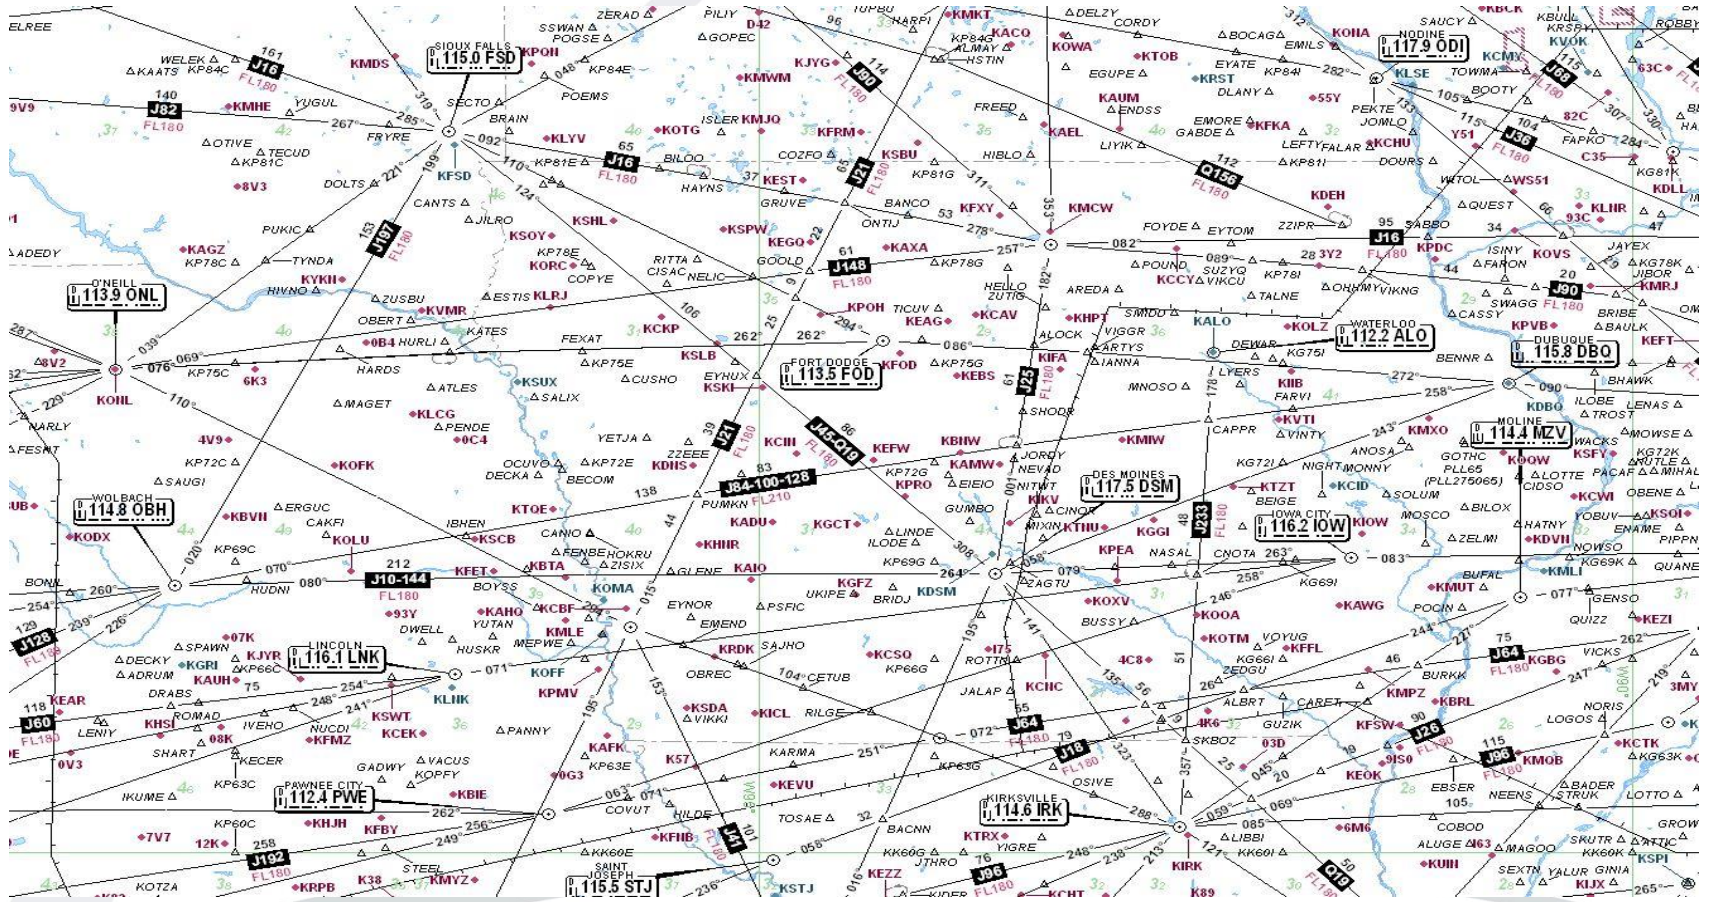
ELREE
WELEK KP84C
KAATS
161
J16
FL180
KMDS
SIOUX FALLS
115.0 FSD
KPON
SSWAN
POGSE
ZERAD
KP84E
POEMS
PILIY
D42
GOPEC
96
KJYG
J90
FL180
114
HARPI
KMKT
KP84G
ALMAY
HSTIN
KACO
KOWA
DELZY
CORDY
KTOB
BOCAGA
EMILS
EYATE
KP84I
KONA
NODINE
117.9 ODI
SAUCY
KBUL
KRSPY
KVOK
KCMY
J68
ROBBY
63C
9V9
140
J82
FL180
KMHE
YUGUL
267°
FRYRE
285°
SECTO
BRAIN
092
KLYV
KOTG
ISLER KMJQ
KMWM
KFRM
EGUPE
KAUM
ENDSS
KRST
DLANY
55Y
KLSE
TOWIMA
BOOTY
105
PEKTE
JOMLO
OTIVE
TECUD
KP81C
8V3
199
KFSD
DOLTS
221°
110
KP81E
65
J16
FL180
BILOO
HAYNS
COZFO
37
KEST
KSBU
J21
FL180
KP81G
HIBLO
FREED
KAEL
EMORE
GABDE
KFKA
LIYIK
LEFTY
FALAR
KCHU
KP81I
112
Q156
FL180
DOURS
Y51
J36
FL180
82C
FAPKO
C35
KG81K
KDLL
WITOL
WS51
QUEST
CANTS
JILRO
KSHL
PUKIC
J197
FL180
KSOY
KSPW
GRUVE
BANCO
ONTIJ
53
KFXY
311
278°
KMCW
353
KDEH
FOYDE
EYTOM
ZZIPR
95
J16
FL180
SABBO
34
93C
KLNR
47
ADEDY
KAGZ
KP78C
TYNDA
KYKN
HIVNO
O'NEILL
113.9 ONL
KP78E
KORC
COPYE
RITTA
CISAC
NELIC
KEGO
GOOLD
61
J148
FL180
KAXA
KP78G
257°
082°
POUND
KCCY
SUZYQ
VIKCU
089
28
3Y2
KP78I
KPDC
ISINY
FARON
44
KOVS
JAYEX
KG78K
JIBOR
20
KMRJ
J90
FL180
ZUSBU
OBERT
KVMR
ESTIS
KLRJ
KATES
106
KPOH
TICUV
KEAG
HELLO
ZUTIG
AREDA
TALNE
182°
OHHMY
VIKING
SWAGG
BRIBE
CASSY
KPVB
BAULK
039
069°
076
KONL
KP75C
6K3
HARDS
0B4
HURLI
FEXAT
KP75E
KCKP
KSLB
262
262°
25
294°
FORT DODGE
113.5 FOD
KFOD
086°
KP75G
KEBS
KCAV
KHPT
ALOCK
SMIDO
VIGGR
ARTYS
IANNA
KIFA
J25
FL180
KALO
DEWAR
KG75I
KOLZ
WATERLOO
112.2 ALO
BENNR
DUBUQUE
115.8 DBQ
KEFT
8V2
229°
NARLY
FESMT
ATLES
KSUX
SALIX
MAGET
CUSHO
EYHUX
KSKI
MNOSO
LYERS
KIIB
FARVI
272°
258°
090
BHAWK
KDBQ
ILOBE
LENAS
TROST
KLCG
PENDE
0C4
4V9
KP72C
SAUGI
KOFK
OCUVO
DECKA
YETJA
KP72E
ZZEEE
KDNS
39
J21
FL180
KCIN
86
J45-Q19
FL180
KEFW
KBNW
61
SHODR
JORDY
NEVAD
KAMW
KP72G
KPRO
EIEIO
KMIW
CAPPR
KVTI
VINTY
243°
ANOSA
KG72I
NIGHT
MONNY
KMXO
MOLINE
114.4 MZV
WACKS
GOTHC
PLL65
(PLL275065)
KOOW
KSFY
MOWSE
KG72K
KUTLE
PACAF
MIHAL
LOTTE
CIDSO
UB
WOLBACH
114.8 OBH
ERGUC
KBVN
CAKFI
KODX
KP69C
020
KOLU
BECOM
138
83
J84-100-128
PUMKN
FL210
NITWT
KIKV
CINOR
MIXIN
KTNU
DES MOINES
117.5 DSM
GUMBO
KTZT
BEIGE
IOWA CITY
116.2 IOW
KIOW
KCID
SOLUM
MOSCO
BILOX
KCWI
OBENE
YOBUV
ENAME
KSOI
IBHEN
KSCB
KTQE
CANIO
KADU
KGCT
LINDE
ILODE
J233
FL180
48
KGGI
HATNY
ZELMI
KDVII
NOWSO
PIPPN
BONN
254°
260
239°
226°
HUDNI
212
070°
080°
J10-144
FL180
KFET
BOYSS
KBTA
FENBE
ZISIX
HOKRU
44
KHRR
GLENE
KAIO
KG69C
264°
308
058°
ZAGTU
079
KPEA
NASAL
CNOTA
263°
083°
KG69I
246°
258°
KG69K
QUANE
KMLI
129
J128
FL180
93Y
DWELL
KAHO
YUTAN
KCBF
KOMA
015°
EYNOR
EMEND
PSFIC
KGFZ
UKIPE
BRIDJ
KDSM
KOXV
BUSSY
KOOA
BUFAL
KMUT
077°
GENSO
POCIN
QUIZZ
KEZI
SPAWN
DECKY
KGRI
ADRUM
07K
KJYR
KP66C
KAUH
75
LINCOLN
116.1 LNK
HUSKR
MEPWE
KMLE
071
KOFF
KRDK
SAJHO
OBREC
KCSO
KP66G
195°
I75
ROTTN
141
KOTM
VOYUG
KFFL
KG66I
ZEDGU
4C8
51
244°
221°
75
J64
FL180
KGBG
46
262°
VICKS
247°
3MY
219°
118
KEAR
J60
FL180
DRABS
ROMAD
KHSI
LENIY
254°
248°
241°
KLNK
KSWT
KCEK
KPMV
104°
CETUB
153°
KCHC
JALAP
135
56
264°
ALBRT
CARET
KMPZ
KBRL
NORIS
LOGOS
08K
IVEHO
NUCDI
KFMZ
PANNY
195°
29
KSDA
VIKKI
KICL
RILGE
J64
FL180
072°
72
4K6
GUZIK
KFSW
90
J26
FL180
KCTK
KG63K
SHART
KECER
0V3
GADWY
VACUS
KOPFY
KAFK
KP63E
0G3
K57
KARMA
251°
KP63G
J18
FL180
79
323°
SKBOZ
03D
357°
25
045°
20
19
9IS0
115
J96
FL180
KMOB
KEOK
EBSER
BADER
STRUK
NEENS
LOTTO
IKUME
KP63C
PAWNEE CITY
112.4 PWE
KBIE
262°
063°
071°
COVUT
HILDE
KEVU
TOSAE
32
OSIVE
KIRKSVILLE
114.6 IRK
288°
059°
069°
105
085
GROW
7V7
KP60C
KHJH
12K
258
J192
FL180
KFBY
249°
256°
KK60E
KFNB
J71
FL180
101
058°
BACNN
KK60G
KTRX
JTHRO
YIGRE
248°
238
213°
LIBBI
121
KK60I
6M6
COBOD
ALUGE
463
MAGOO
SKUTR
KK60K
ATTIC
KSPI
STEEL
SAINT JOSEPH
115.5 STJ
KMYZ
KRPB
K38
KOTZA
236°
KSTJ
016
KEZZ
76
J96
FL180
KIRK
K89
50
Q19
FL180
SEXTN
YALUR
GINIA
KIJX
KUIN
265°
KCHT